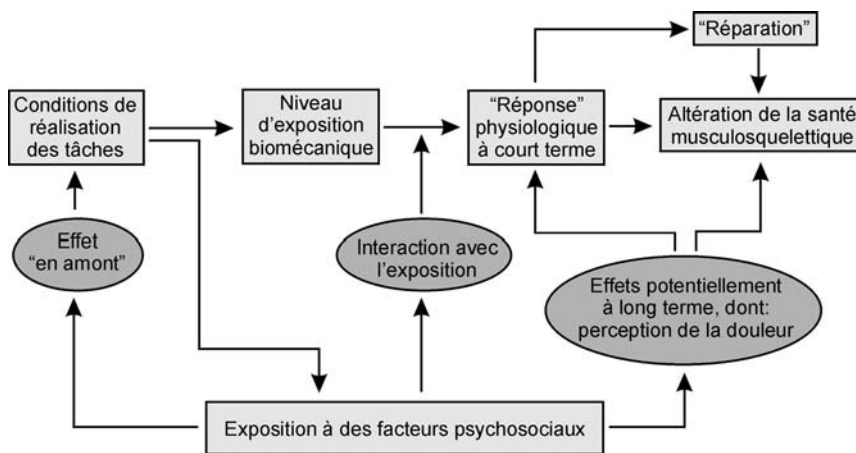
"Réparation"

Conditions de réalisation des tâches

Niveau d'exposition biomécanique

"Réponse" physiologique à court terme

Altération de la santé musculosquelettique

Effet "en amont"

Interaction avec l'exposition

Effets potentiellement à long terme, dont: perception de la douleur

Exposition à des facteurs psychosociaux